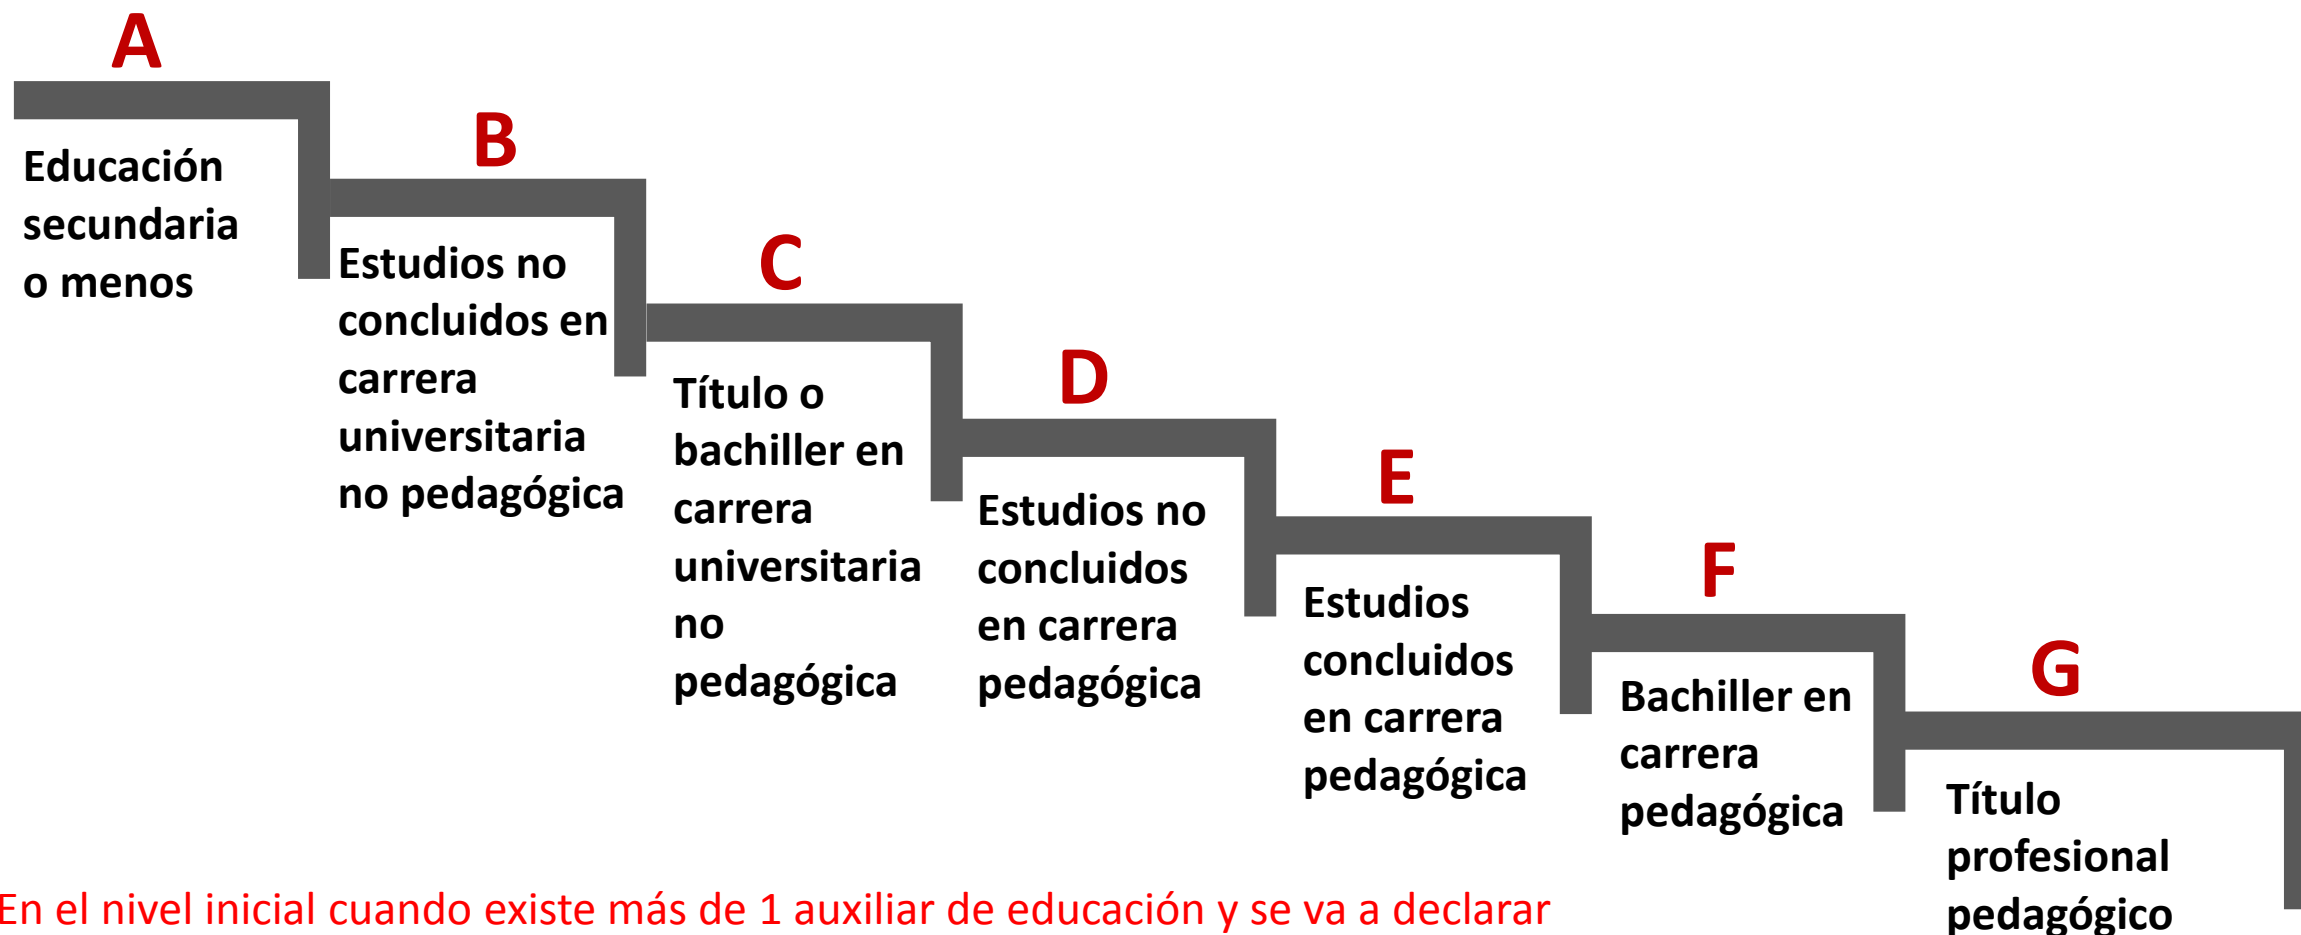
A

Educación secundaria o menos

B

Estudios no concluidos en carrera universitaria no pedagógica

C

Título o bachiller en carrera universitaria no pedagógica

D

Estudios no concluidos en carrera pedagógica

E

Estudios concluidos en carrera pedagógica

F

Bachiller en carrera pedagógica

G

Título profesional pedagógico

En el nivel inicial cuando existe más de 1 auxiliar de educación y se va a declarar